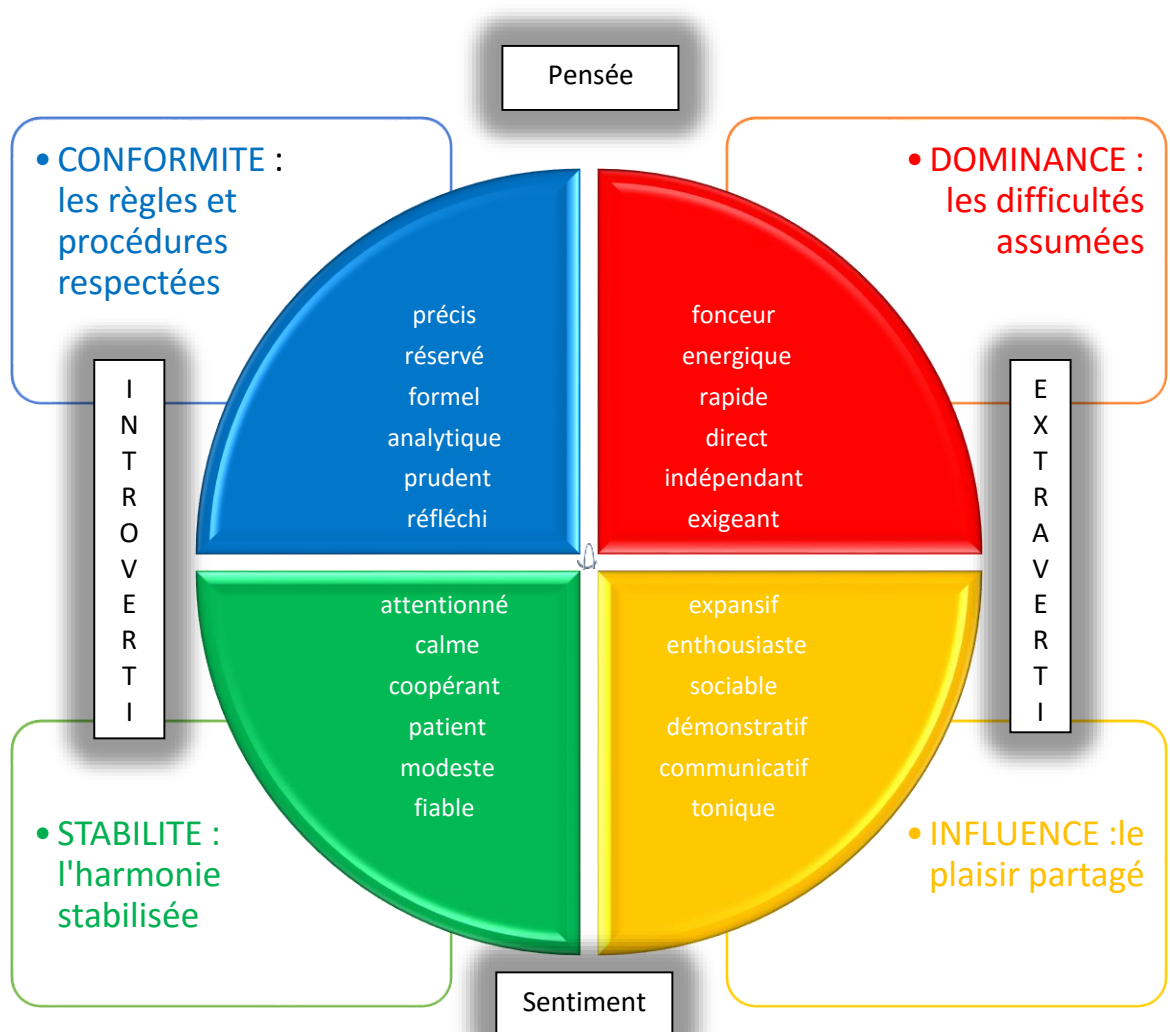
Pensée

• CONFORMITE : les règles et procédures respectées

• DOMINANCE : les difficultés assumées

INTROVERTI

précis
réservé
formel
analytique
prudent
réfléchi

fonceur
energique
rapide
direct
indépendant
exigeant

EXTRAVERTI

attentionné
calme
coopérant
patient
modeste
fiable

expansif
enthousiaste
sociable
démonstratif
communicatif
tonique

• STABILITE : l'harmonie stabilisée

• INFLUENCE :le plaisir partagé

Sentiment